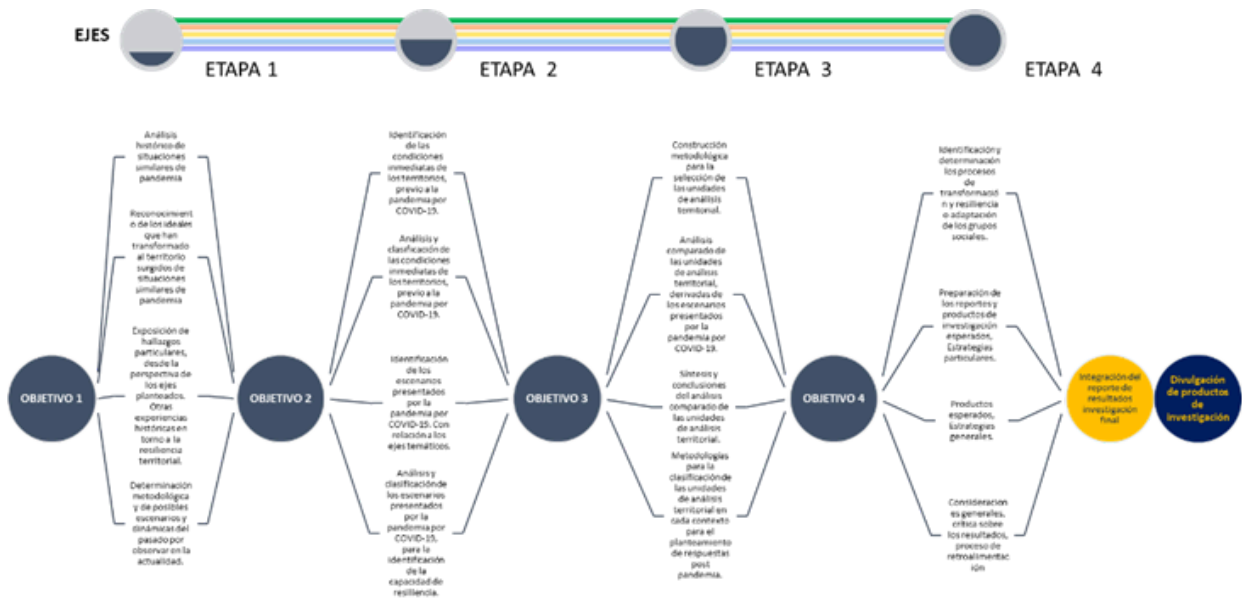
EJES

ETAPA 1

ETAPA 2

ETAPA 3

ETAPA 4

OBJETIVO 1

Análisis histórico de situaciones similares de pandemia

Reconocimiento de los ideales que han transformado al territorio surgidos de situaciones similares de pandemia

Exposición de hallazgos particulares, desde la perspectiva de los ejes planteados. Otras experiencias históricas en torno a la resiliencia territorial.

Determinación metodológica y de posibles escenarios y dinámicas del pasado por observar en la actualidad.

OBJETIVO 2

Identificación de las condiciones inmediatas de los territorios, previo a la pandemia por COVID-19.

Análisis y clasificación de las condiciones inmediatas de los territorios, previo a la pandemia por COVID-19.

Identificación de los escenarios presentados por la pandemia por COVID-19. Con relación a los ejes temáticos.

Análisis y clasificación de los escenarios presentados por la pandemia por COVID-19, para la identificación de la capacidad de resiliencia.

OBJETIVO 3

Construcción metodológica para la selección de las unidades de análisis territorial.

Análisis comparado de las unidades de análisis territorial, derivadas de los escenarios presentados por la pandemia por COVID-19.

Síntesis y conclusiones del análisis comparado de las unidades de análisis territorial.

Metodologías para la clasificación de las unidades de análisis territorial en cada contexto para el planteamiento de respuestas post pandemia.

OBJETIVO 4

Identificación y determinación los procesos de transformación y resiliencia o adaptación de los grupos sociales.

Preparación de los reportes y productos de investigación esperados. Estrategias particulares.

Productos esperados. Estrategias generales.

Consideraciones generales, crítica sobre los resultados, proceso de retroalimentación

Integración del reporte de resultados investigación final

Divulgación de productos de investigación